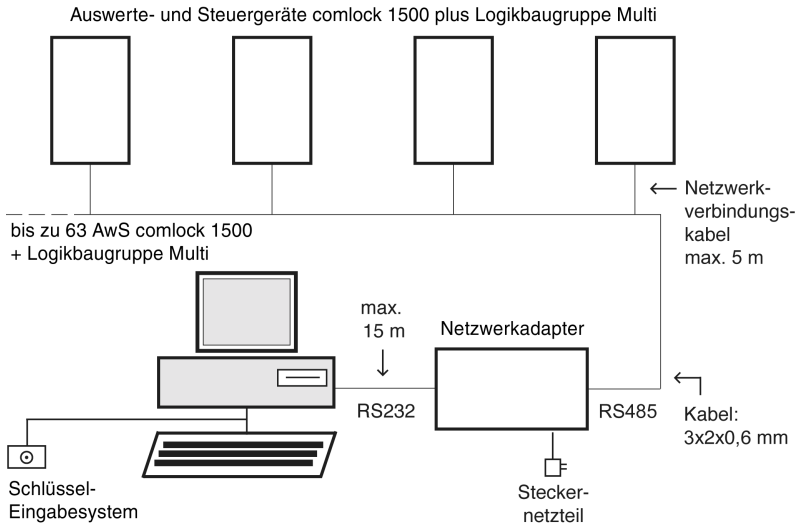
Auswerte- und Steuergeräte comlock 1500 plus Logikbaugruppe Multi

← Netzwerkverbindungskabel max. 5 m

bis zu 63 AwS comlock 1500 + Logikbaugruppe Multi

max. 15 m

Netzwerkadapter

RS232

RS485

Kabel: 3x2x0,6 mm

Schlüssel-Eingabesystem

Steckernetzteil